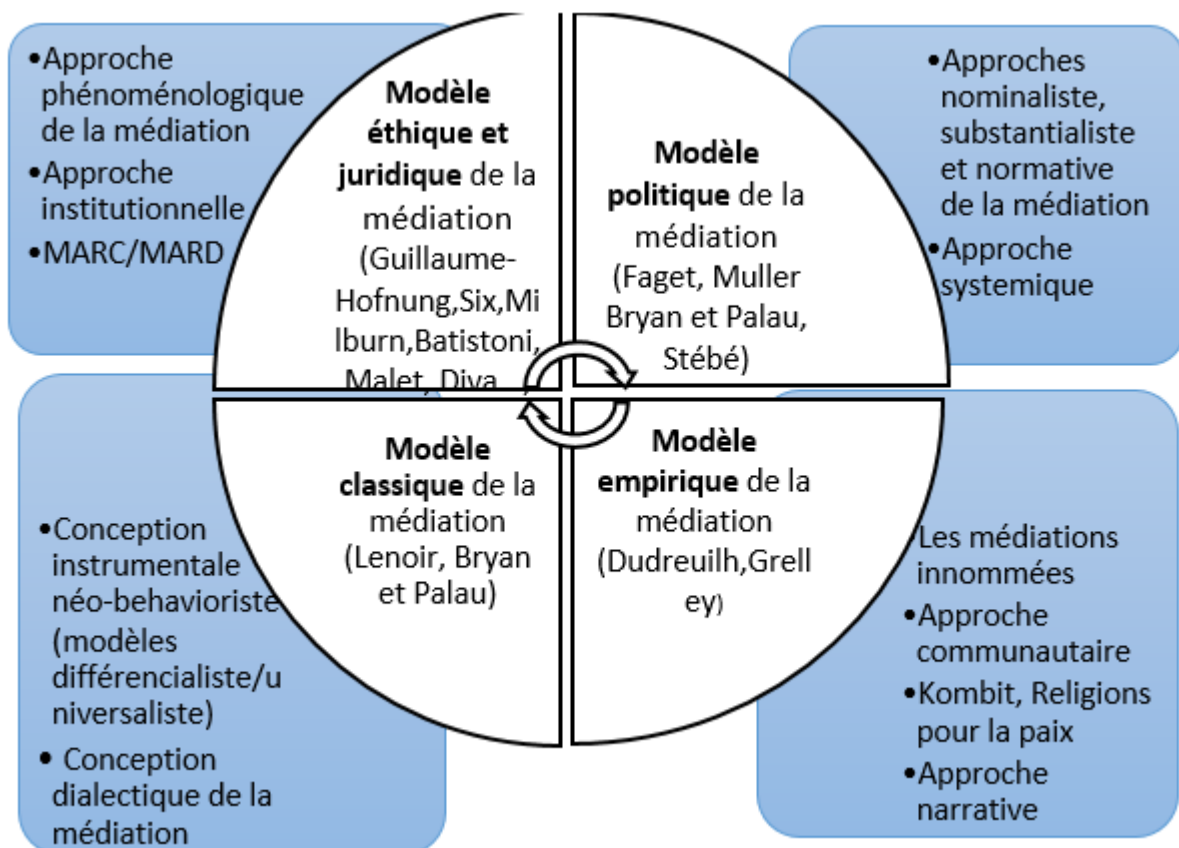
•Approche phénoménologique de la médiation
•Approche institutionnelle
•MARC/MARD

**Modèle éthique et juridique** de la médiation (Guillaume-Hofnung,Six,Milburn,Batistoni, Malet, Diva

**Modèle politique** de la médiation (Faget, Muller Bryan et Palau, Stébé)

•Approches nominaliste, substantialiste et normative de la médiation
•Approche systemique

**Modèle classique** de la médiation (Lenoir, Bryan et Palau)

**Modèle empirique** de la médiation (Dudreuilh,Grelley)

•Conception instrumentale néo-behavioriste (modèles différencialiste/universaliste)
• Conception dialectique de la médiation

Les médiations innommées
•Approche communautaire
•Kombit, Religions pour la paix
•Approche narrative